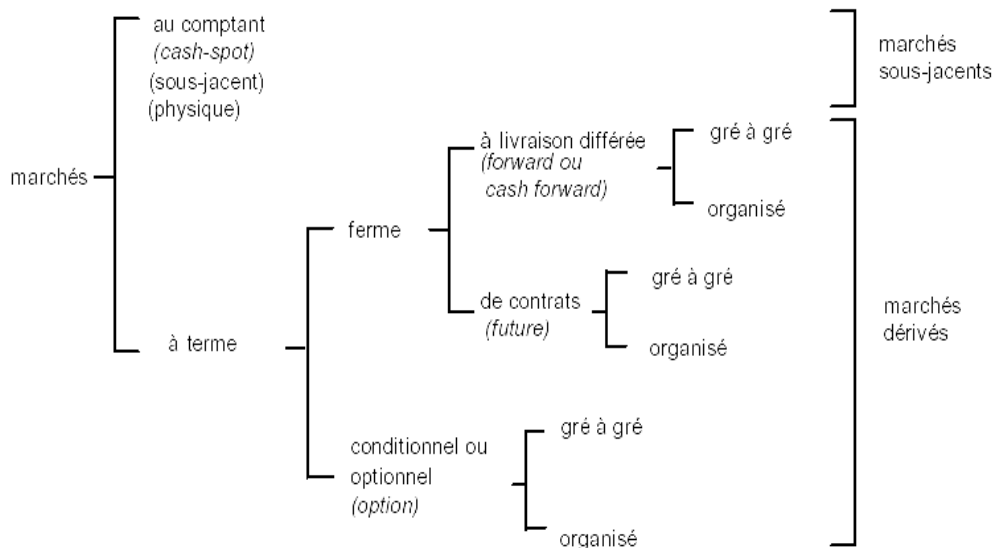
marchés

au comptant
*(cash-spot)*
(sous-jacent)
(physique)

à terme

ferme

à livraison différée
*(forward ou cash forward)*

gré à gré

organisé

de contrats
*(future)*

gré à gré

organisé

conditionnel ou optionnel
*(option)*

gré à gré

organisé

marchés sous-jacents

marchés dérivés